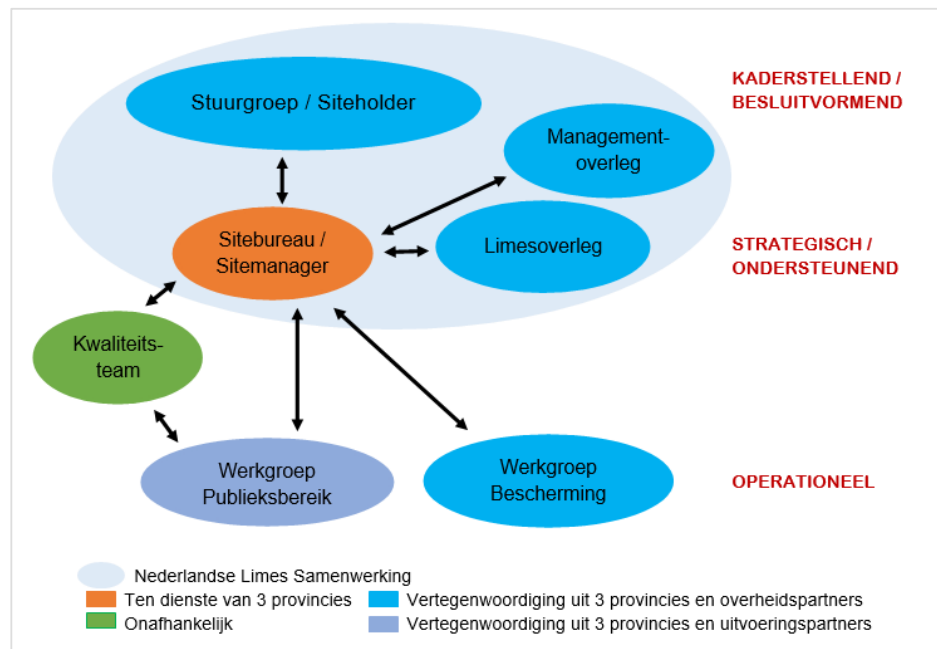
Stuurgroep / Siteholder

KADERSTELLEND / BESLUITVORMEND

Management-overleg

Sitebureau / Sitemanager

Limesoverleg

STRATEGISCH / ONDERSTEUNEND

Kwaliteits-team

Werkgroep Publieksbereik

Werkgroep Bescherming

OPERATIONEEL

Nederlandse Limes Samenwerking
Ten dienste van 3 provincies
Onafhankelijk
Vertegenwoordiging uit 3 provincies en overheidspartners
Vertegenwoordiging uit 3 provincies en uitvoeringspartners